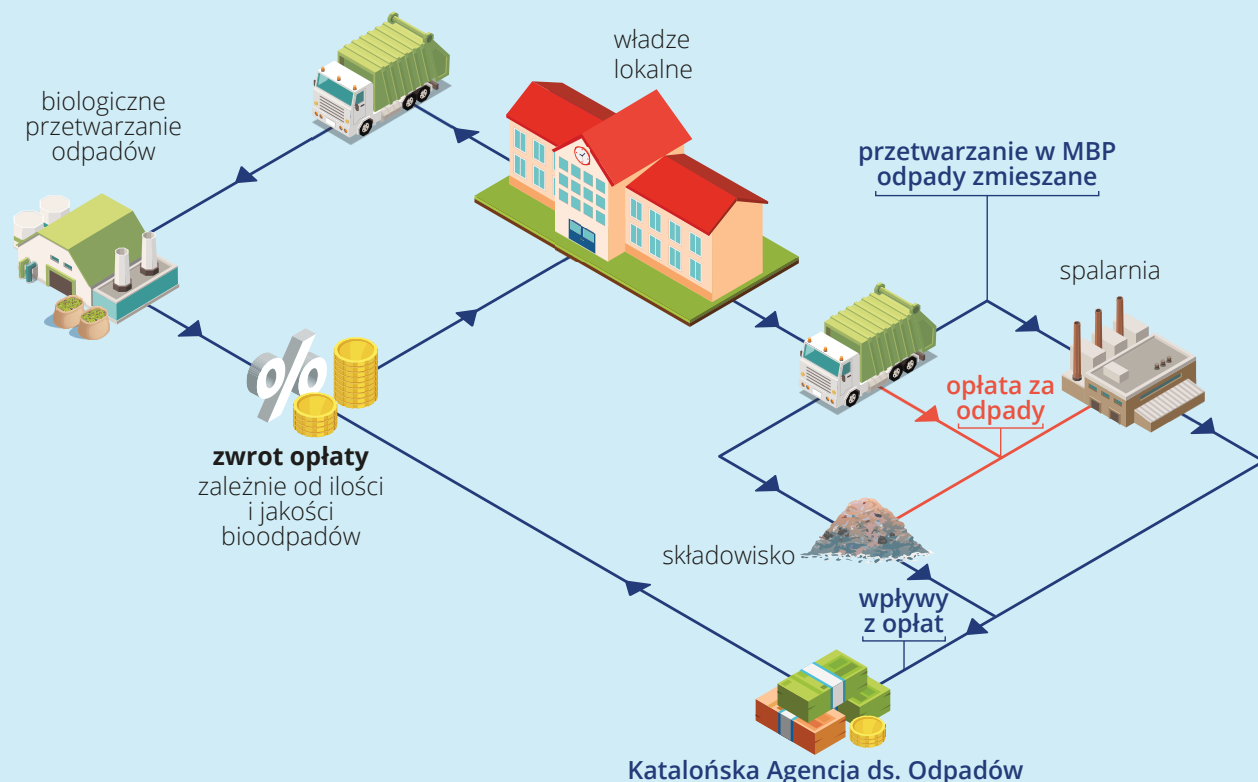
władze lokalne

biologiczne przetwarzanie odpadów

przetwarzanie w MBP odpady zmieszane

spalarnia

opłata za odpady

zwrot opłaty
zależnie od ilości i jakości bioodpadów

składowisko

wpływy z opłat

Katalońska Agencja ds. Odpadów